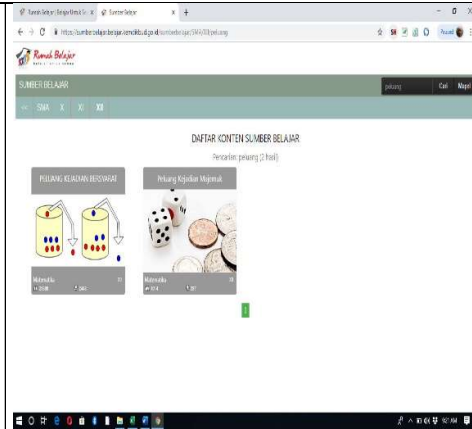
Rumah Belajar | Belajar Mudah | Sumber Belajar

https://sumberbelajar.belajar.kemdikbud.go.id/sumberbelajar/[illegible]/peluang

Rumah Belajar

SUMBER BELAJAR

peluang

Cari

Mapel

SMA X XI XII

DAFTAR KONTEN SUMBER BELAJAR

Pencarian: peluang (2 hasil)

PELUANG KEJADIAN BERSYARAT

Peluang Kejadian Majemuk

Matematika

Matematika

1